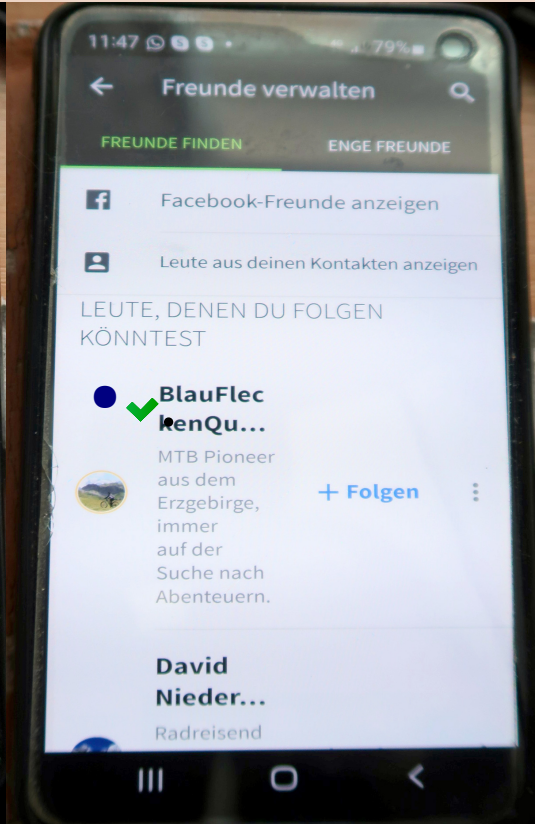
11:47 79%

Freunde verwalten

FREUNDE FINDEN

ENGE FREUNDE

Facebook-Freunde anzeigen

Leute aus deinen Kontakten anzeigen

LEUTE, DENEN DU FOLGEN KÖNNTEST

BlauFlec kenQu...

MTB Pioneer aus dem Erzgebirge, immer auf der Suche nach Abenteuern.

+ Folgen

David Nieder...

Radreisend